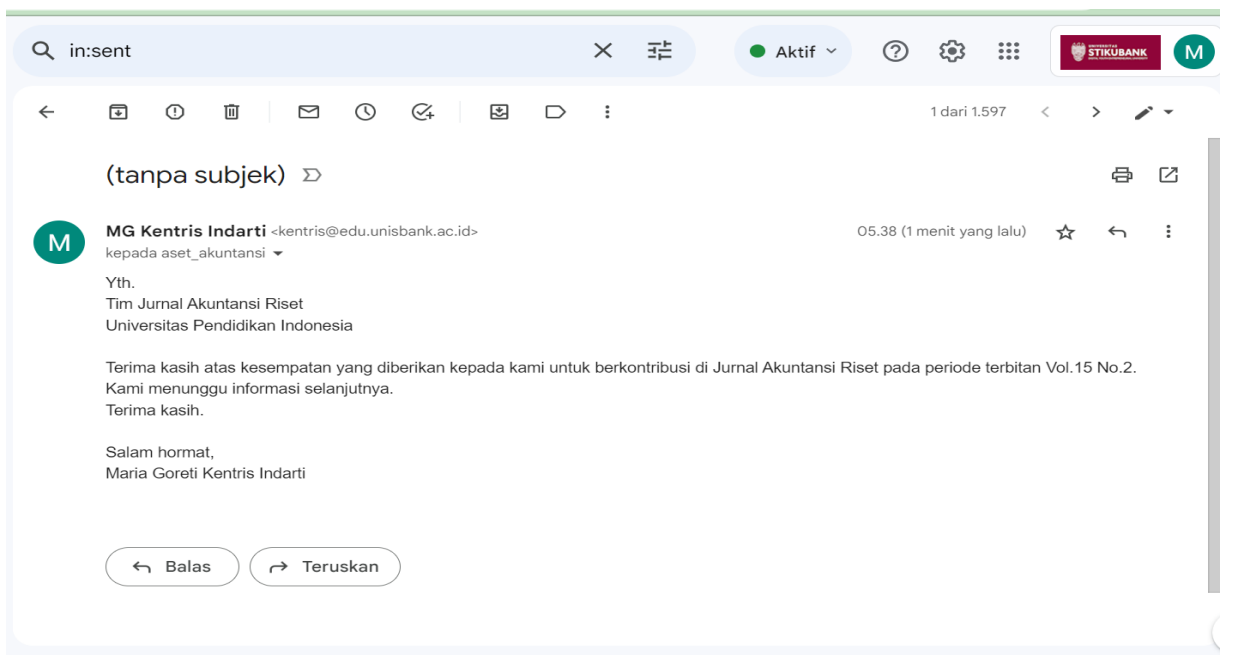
in:sent

Aktif

UNIVERSITAS STIKUBANK

M

1 dari 1.597

(tanpa subjek)

M

MG Kentris Indarti <kentris@edu.unisbank.ac.id>
kepada aset_akuntansi

05.38 (1 menit yang lalu)

Yth.
Tim Jurnal Akuntansi Riset
Universitas Pendidikan Indonesia

Terima kasih atas kesempatan yang diberikan kepada kami untuk berkontribusi di Jurnal Akuntansi Riset pada periode terbitan Vol.15 No.2.
Kami menunggu informasi selanjutnya.
Terima kasih.

Salam hormat,
Maria Goreti Kentris Indarti

Balas

Teruskan